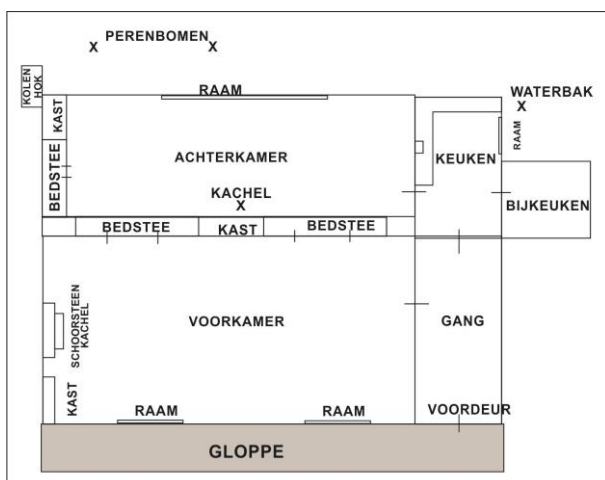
X PERENBOMEN X

KOLEN HOK

RAAM

WATERBAK X

KAST

BEDSTEE

ACHTERKAMER

KACHEL X

KEUKEN

RAAM

BIJKEUKEN

BEDSTEE

KAST

BEDSTEE

SCHOORSTEEN KACHEL

VOORKAMER

GANG

KAST

RAAM

RAAM

VOORDEUR

GLOPPE